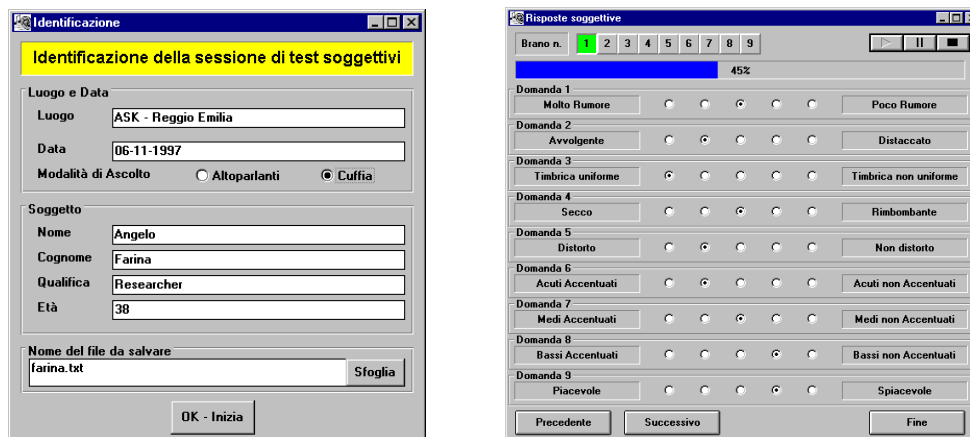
Identificazione

Identificazione della sessione di test soggettivi

Luogo e Data

Luogo ASK - Reggio Emilia

Data 06-11-1997

Modalità di Ascolto Altoparlanti Cuffia

Soggetto

Nome Angelo

Cognome Farina

Qualifica Researcher

Età 38

Nome del file da salvare

farina.txt Sfoglia

OK - Inizia

Risposte soggettive

Brano n. 1 2 3 4 5 6 7 8 9

45%

Domanda 1
Molto Rumore Poco Rumore

Domanda 2
Avvolgente Distaccato

Domanda 3
Timbrica uniforme Timbrica non uniforme

Domanda 4
Secco Rimbombante

Domanda 5
Distorto Non distorto

Domanda 6
Acuti Accentuati Acuti non Accentuati

Domanda 7
Medi Accentuati Medi non Accentuati

Domanda 8
Bassi Accentuati Bassi non Accentuati

Domanda 9
Piacevole Spiacevole

Precedente Successivo Fine